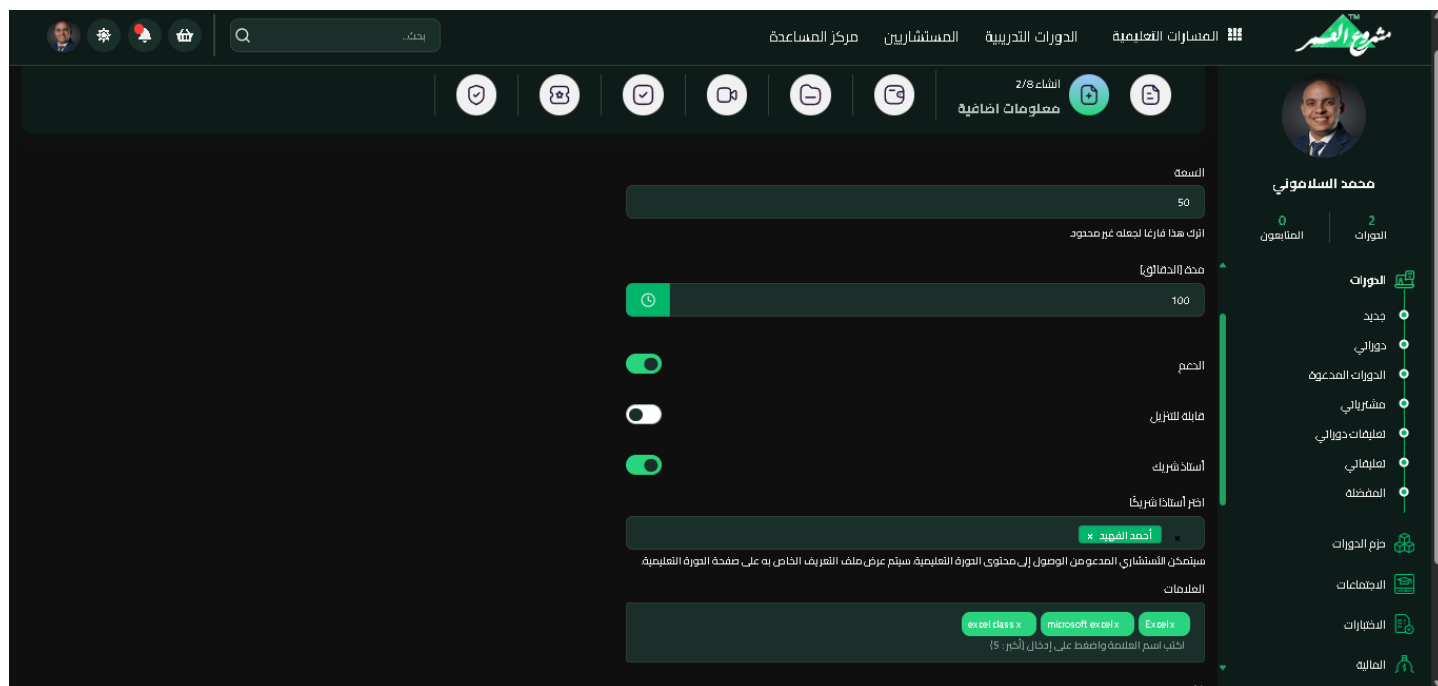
مشروع العصر TM
المسارات التعليمية
الدورات التدريبية
المستشارين
مركز المساعدة
بحث...

انشاء 2/8
معلومات اضافية

محمد السلاموني
2
الدورات
0
المتابعون

الدورات
جديد
دوراتي
الدورات المدعوة
مشترياتي
تعليقات دوراتي
تعليقاتي
المفضلة
حزم الدورات
الاجتماعات
الاختبارات
المالية

السعة
50
اترك هذا فارغا لجعله غير محدود
مدة (الدقائق)
100
الدعم
قابلة للتنزيل
أستاذ شريك
اختر أستاذا شريكًا
أحمد الفهيد ×
×
سيتمكن الاستشاري المدعو من الوصول إلى محتوى الدورة التعليمية. سيتم عرض ملف التعريف الخاص به على صفحة الدورة التعليمية.
العلامات
Excel x
microsoft excel x
excel class x
اكتب اسم العلامة واضغط على إدخال (أكثر: 5)